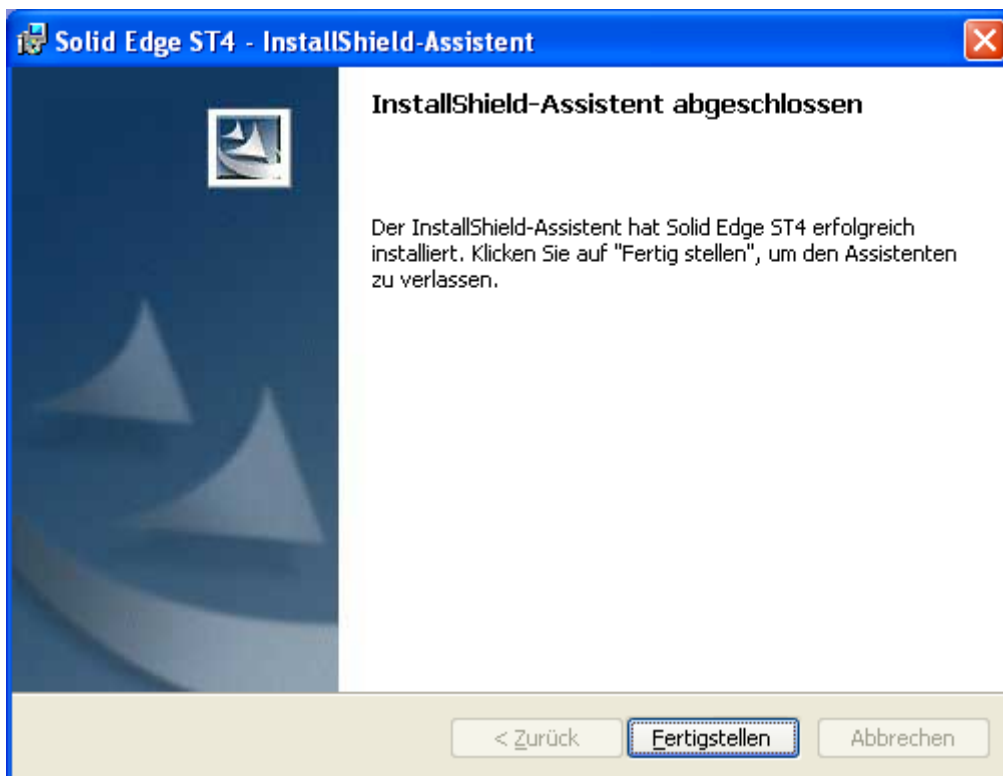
Solid Edge ST4 - InstallShield-Assistent

InstallShield-Assistent abgeschlossen

Der InstallShield-Assistent hat Solid Edge ST4 erfolgreich installiert. Klicken Sie auf "Fertig stellen", um den Assistenten zu verlassen.

< Zurück Fertigstellen Abbrechen